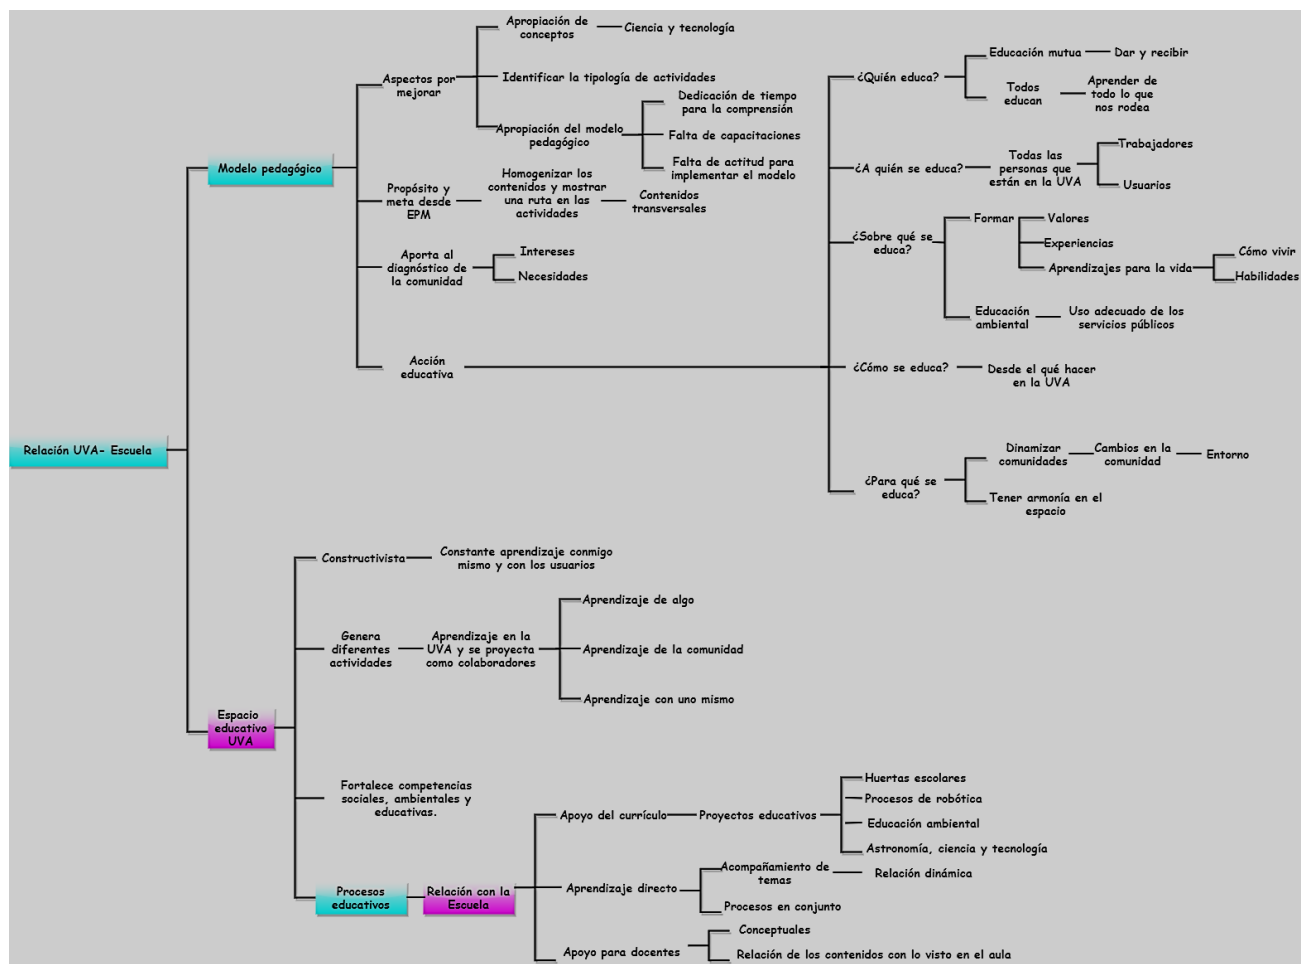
Relación UVA- Escuela

Modelo pedagógico

Aspectos por mejorar

Apropiación de conceptos

Ciencia y tecnología

Identificar la tipología de actividades

Apropiación del modelo pedagógico

Dedicación de tiempo para la comprensión

Falta de capacitaciones

Falta de actitud para implementar el modelo

Propósito y meta desde EPM

Homogenizar los contenidos y mostrar una ruta en las actividades

Contenidos transversales

Aporta al diagnóstico de la comunidad

Intereses

Necesidades

Acción educativa

¿Quién educa?

Educación mutua

Dar y recibir

Todos educan

Aprender de todo lo que nos rodea

¿A quién se educa?

Todas las personas que están en la UVA

Trabajadores

Usuarios

¿Sobre qué se educa?

Formar

Valores

Experiencias

Aprendizajes para la vida

Cómo vivir

Habilidades

Educación ambiental

Uso adecuado de los servicios públicos

¿Cómo se educa?

Desde el qué hacer en la UVA

¿Para qué se educa?

Dinamizar comunidades

Cambios en la comunidad

Entorno

Tener armonía en el espacio

Espacio educativo UVA

Constructivista

Constante aprendizaje conmigo mismo y con los usuarios

Genera diferentes actividades

Aprendizaje en la UVA y se proyecta como colaboradores

Aprendizaje de algo

Aprendizaje de la comunidad

Aprendizaje con uno mismo

Fortalece competencias sociales, ambientales y educativas.

Procesos educativos

Relación con la Escuela

Apoyo del currículo

Proyectos educativos

Huertas escolares

Procesos de robótica

Educación ambiental

Astronomía, ciencia y tecnología

Aprendizaje directo

Acompañamiento de temas

Relación dinámica

Procesos en conjunto

Apoyo para docentes

Conceptuales

Relación de los contenidos con lo visto en el aula